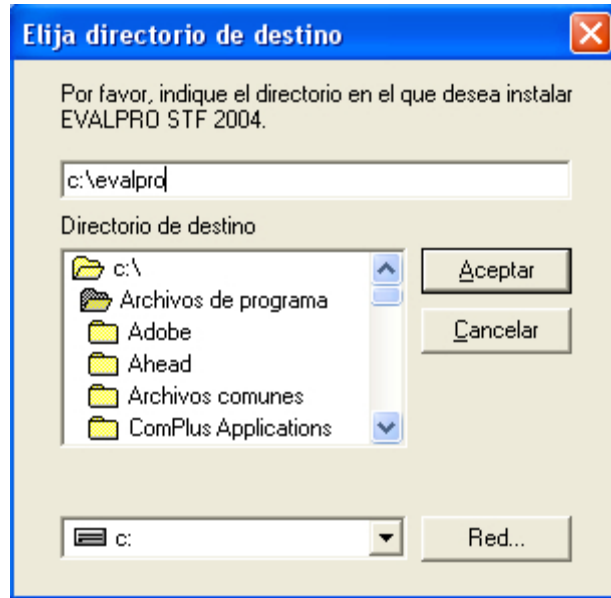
Elija directorio de destino

Por favor, indique el directorio en el que desea instalar EVALPRO STF 2004.

c:\evalpro

Directorio de destino

c:\
Archivos de programa
Adobe
Ahead
Archivos comunes
ComPlus Applications

Aceptar

Cancelar

c:

Red...